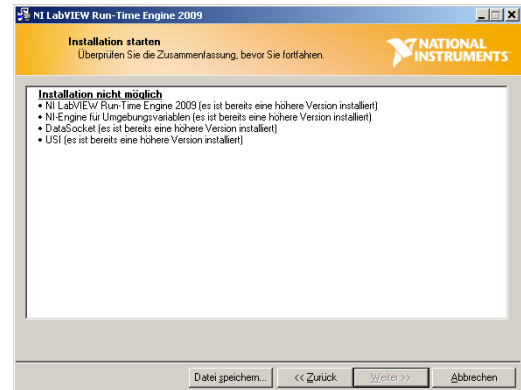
NI LabVIEW Run-Time Engine 2009

Installation starten
Überprüfen Sie die Zusammenfassung, bevor Sie fortfahren.

NATIONAL INSTRUMENTS

Installation nicht möglich
• NI LabVIEW Run-Time Engine 2009 (es ist bereits eine höhere Version installiert)
• NI-Engine für Umgebungsvariablen (es ist bereits eine höhere Version installiert)
• DataSocket (es ist bereits eine höhere Version installiert)
• USI (es ist bereits eine höhere Version installiert)

Datei speichern... | << Zurück | Weiter >> | Abbrechen